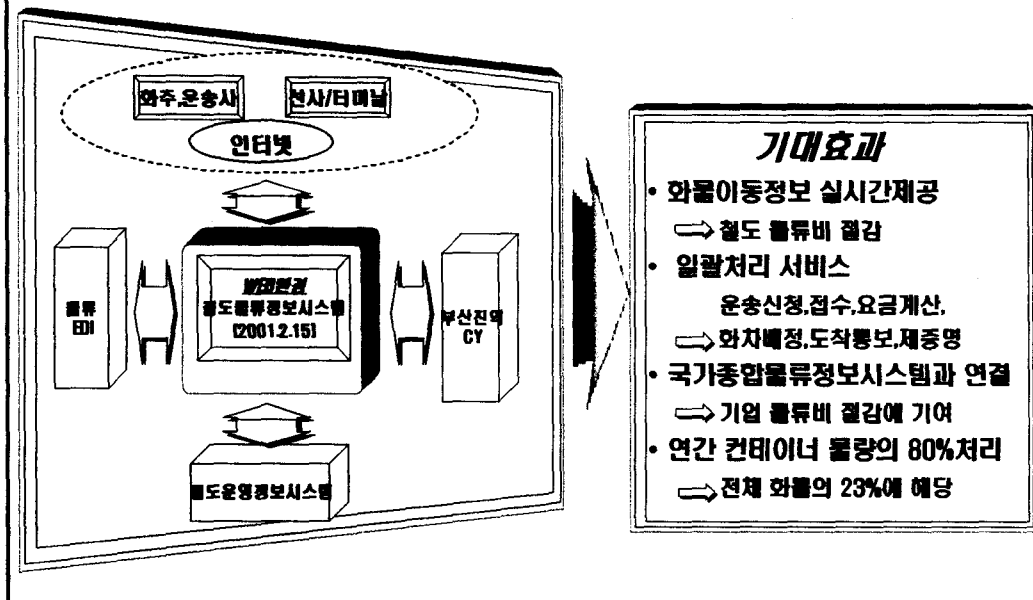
화주,운송사

선사/터미널

인터넷

물류 EDI

WEB환경 철도물류정보시스템 (2001.2.15)

부산진역 CY

철도운영정보시스템

기대효과

• 화물이동정보 실시간제공

⟹ 철도 물류비 절감

• 일괄처리 서비스

운송신청,접수,요금계산,

⟹ 화차배정,도착통보,제증명

• 국가종합물류정보시스템과 연결

⟹ 기업 물류비 절감에 기여

• 연간 컨테이너 물량의 80%처리

⟹ 전체 화물의 23%에 해당